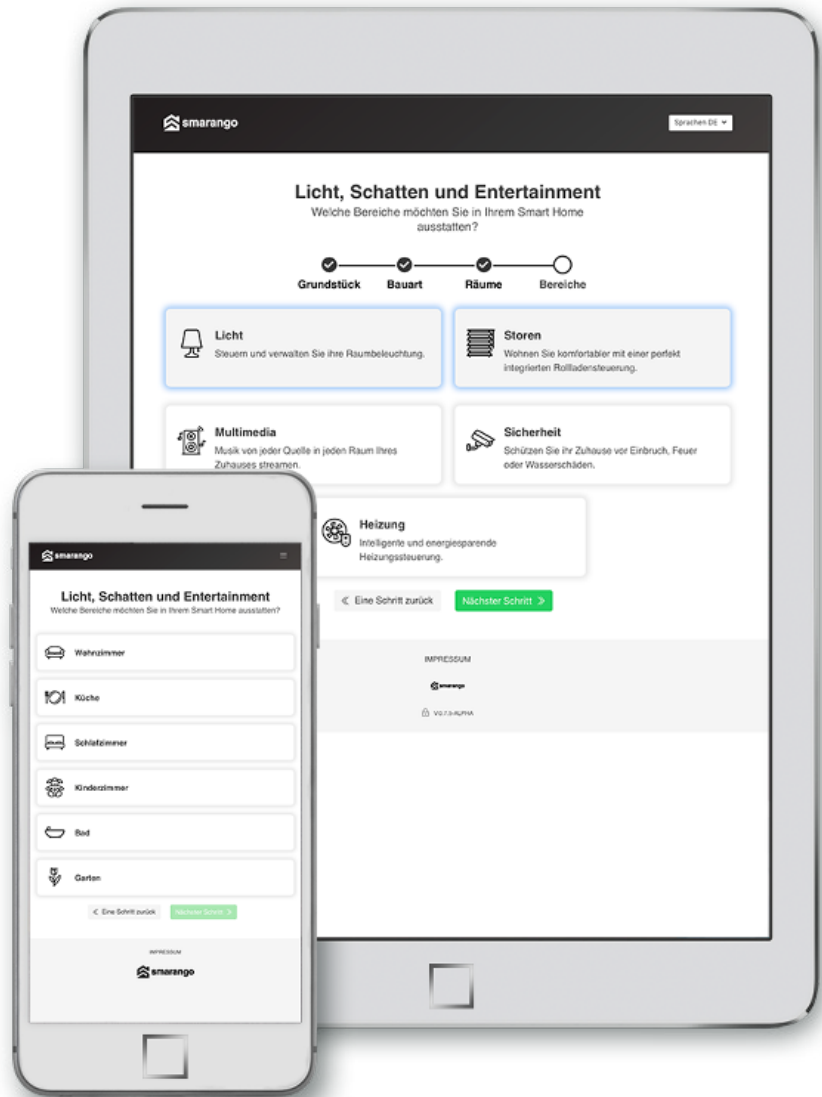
smarango

Sprachen DE

Licht, Schatten und Entertainment
Welche Bereiche möchten Sie in Ihrem Smart Home ausstatten?

Grundstück Bauart Räume Bereiche

Licht
Steuern und verwalten Sie ihre Raumbeleuchtung.

Storen
Wohnen Sie komfortabler mit einer perfekt integrierten Rollladensteuerung.

Multimedia
Musik von jeder Quelle in jeden Raum Ihres Zuhauses streamen.

Sicherheit
Schützen Sie ihr Zuhause vor Einbruch, Feuer oder Wasserschäden.

Heizung
Intelligente und energiesparende Heizungssteuerung.

« Eine Schritt zurück Nächster Schritt »

IMPRESSUM

smarango

V0.7.0-ALPHA

smarango

Licht, Schatten und Entertainment
Welche Bereiche möchten Sie in Ihrem Smart Home ausstatten?

Wohnzimmer

Küche

Schlafzimmer

Kinderzimmer

Bad

Garten

< Eine Schritt zurück Nächster Schritt >

IMPRESSUM

smarango